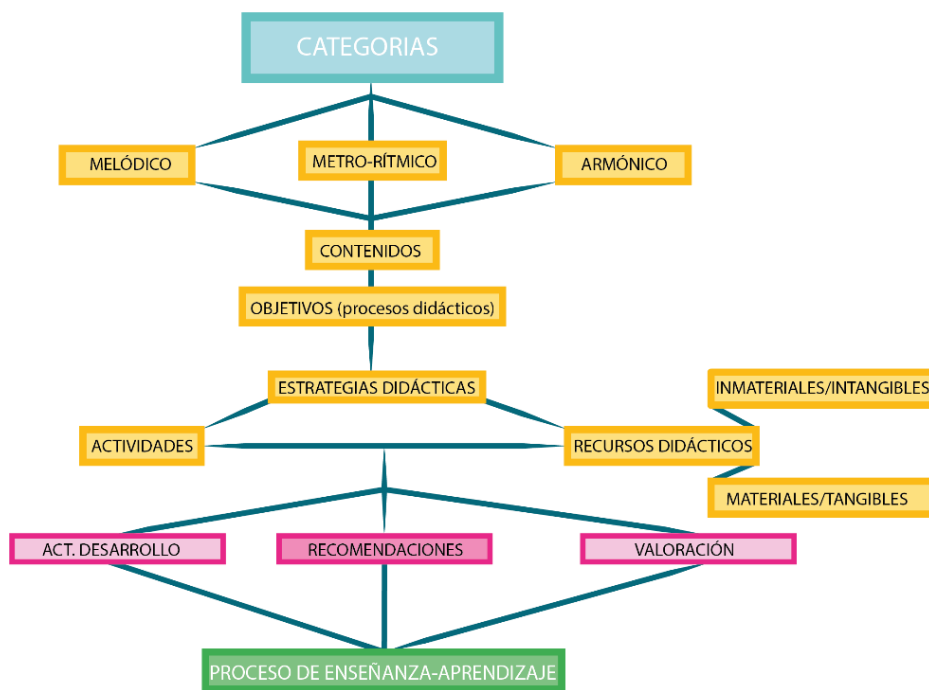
CATEGORIAS

MELÓDICO

METRO-RÍTMICO

ARMÓNICO

CONTENIDOS

OBJETIVOS (procesos didácticos)

ESTRATEGIAS DIDÁCTICAS

INMATERIALES/INTANGIBLES

ACTIVIDADES

RECURSOS DIDÁCTICOS

MATERIALES/TANGIBLES

ACT. DESARROLLO

RECOMENDACIONES

VALORACIÓN

PROCESO DE ENSEÑANZA-APRENDIZAJE